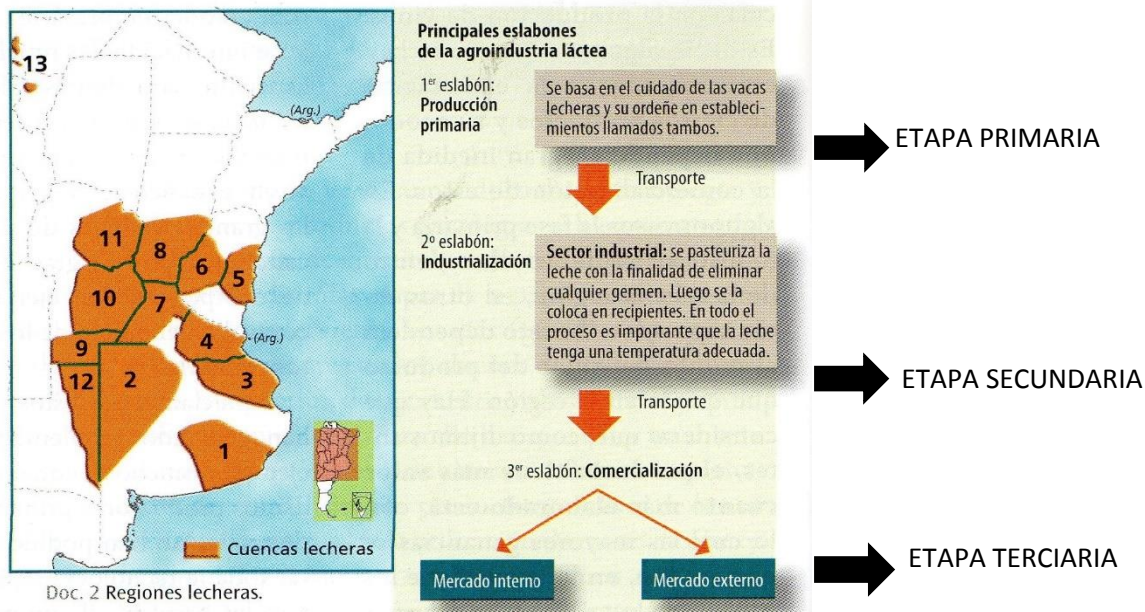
13

(Arg.)

11

8

6

5

10

7

4

(Arg.)

9

12

2

3

1

Cuencas lecheras

Doc. 2 Regiones lecheras.

Principales eslabones de la agroindustria láctea

1$^{er}$ eslabón: Producción primaria

Se basa en el cuidado de las vacas lecheras y su ordeñe en establecimientos llamados tambos.

Transporte

2$^{o}$ eslabón: Industrialización

Sector industrial: se pasteuriza la leche con la finalidad de eliminar cualquier germen. Luego se la coloca en recipientes. En todo el proceso es importante que la leche tenga una temperatura adecuada.

Transporte

3$^{er}$ eslabón: Comercialización

Mercado interno

Mercado externo

ETAPA PRIMARIA

ETAPA SECUNDARIA

ETAPA TERCIARIA